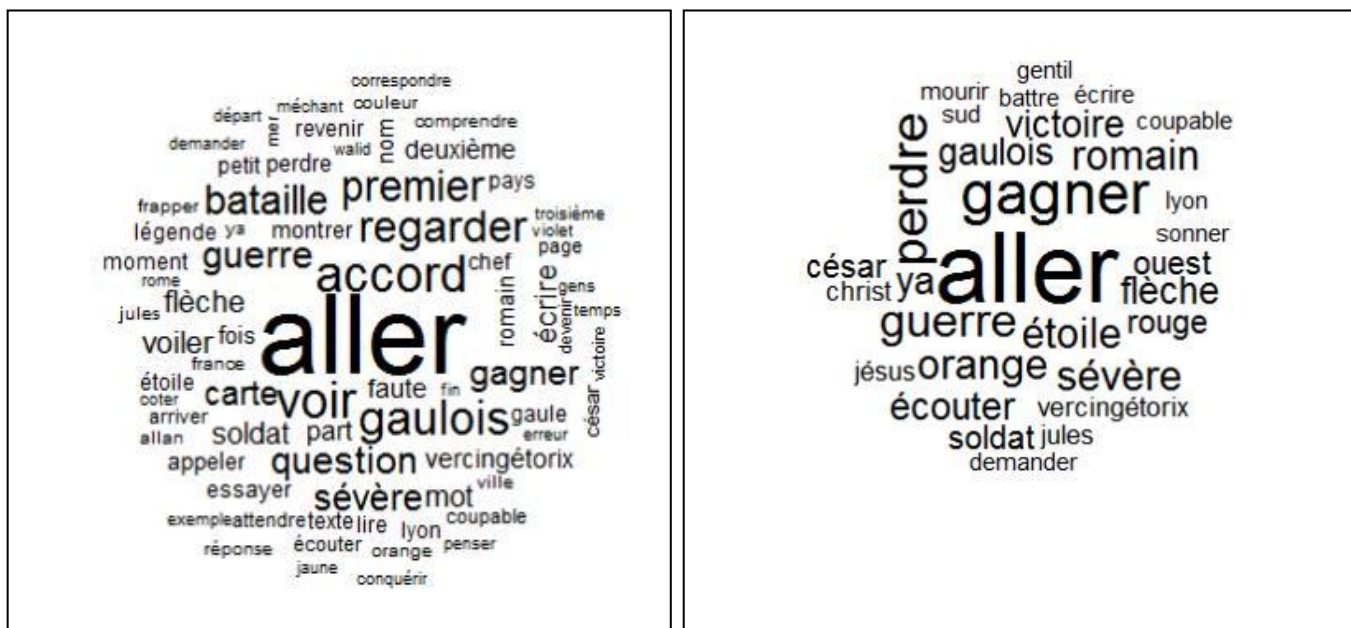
correspondre
départ méchant couleur
mer
demander walid
revenir nom
comprendre
petit perdre
deuxième
premier pays
bataille
frapper
regarder
troisième
légende ya
montrer
violet
guerre
page
moment
chef
accord
rome
gens
écrire
jules
flèche
temps
romain
devenir
voiler fois
aller
france
victoire
étoile
gagner
carte
voir
coter
faute fin
arriver
gaulois
gaule
césar
allan
soldat part
erreur
appeler
question
vercingétorix
essayer
sévère mot
ville
exemple attendre texte lire
lyon
coupable
réponse
écouter
orange
penser
jaune
conquérir

gentil
mourir battre écrire
sud
victoire coupable
perdre
gaulois romain
gagner
lyon
sonner
césar
aller
ouest
christ ya
flèche
guerre étoile rouge
jésus orange sévère
écouter vercingétorix
soldat jules
demander